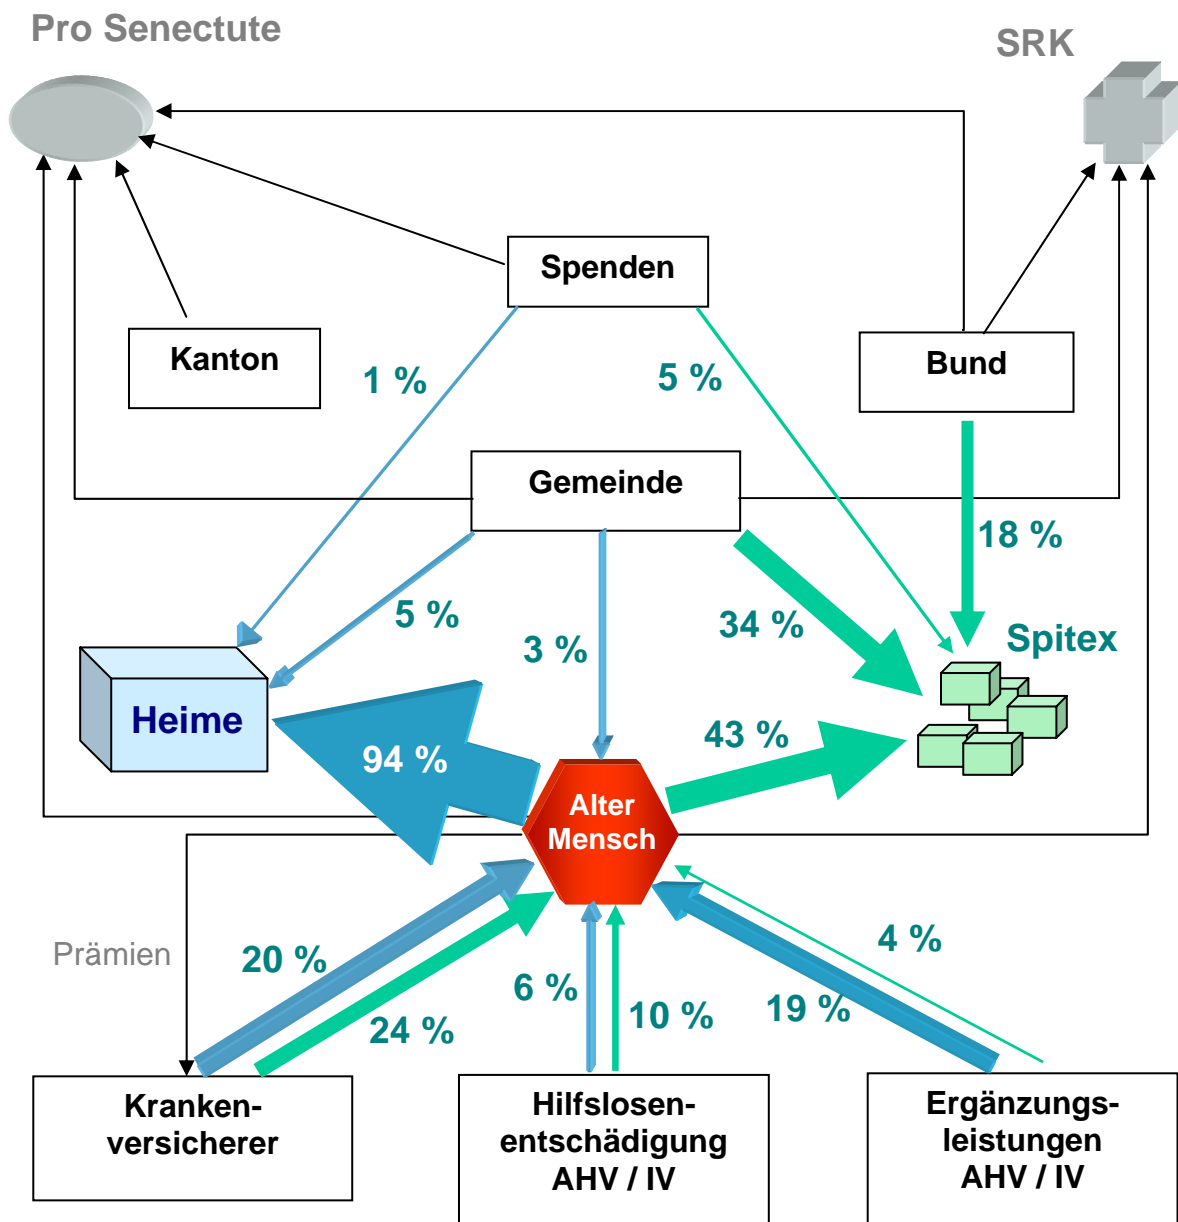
Pro Senectute

SRK

Spenden

Kanton

Bund

1 %

5 %

Gemeinde

18 %

Spitex

5 %

3 %

34 %

Heime

94 %

43 %

Alter Mensch

Prämien

20 %

4 %

6 %

24 %

10 %

19 %

Krankenversicherer

Hilfslosenentschädigung AHV / IV

Ergänzungsleistungen AHV / IV